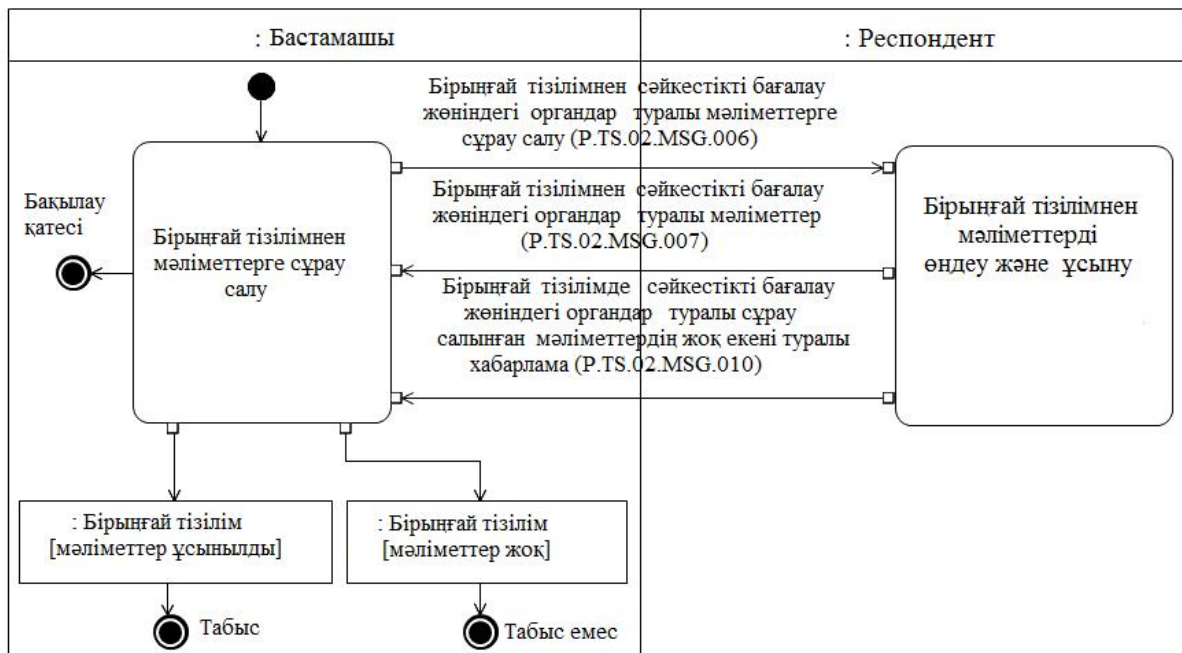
: Бастамашы

: Респондент

Бірыңғай тізілімнен сәйкестікті бағалау жөніндегі органдар туралы мәліметтерге сұрау салу (P.TS.02.MSG.006)

Бірыңғай тізілімнен сәйкестікті бағалау жөніндегі органдар туралы мәліметтер (P.TS.02.MSG.007)

Бірыңғай тізілімде сәйкестікті бағалау жөніндегі органдар туралы сұрау салынған мәліметтердің жоқ екені туралы хабарлама (P.TS.02.MSG.010)

Бақылау қатесі

Бірыңғай тізілімнен мәліметтерге сұрау салу

Бірыңғай тізілімнен мәліметтерді өңдеу және ұсыну

: Бірыңғай тізілім [мәліметтер ұсынылды]

: Бірыңғай тізілім [мәліметтер жоқ]

Табыс

Табыс емес